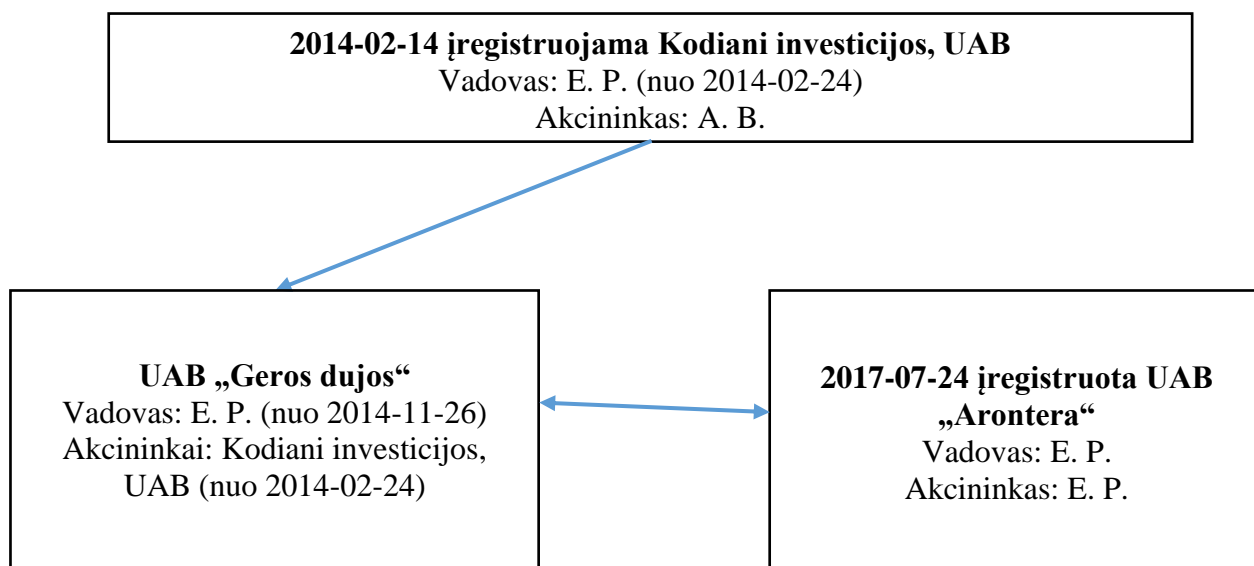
**2014-02-14 įregistruojama Kodiani investicijos, UAB**
Vadovas: E. P. (nuo 2014-02-24)
Akcininkas: A. B.

**UAB „Geros dujos“**
Vadovas: E. P. (nuo 2014-11-26)
Akcininkai: Kodiani investicijos, UAB (nuo 2014-02-24)

**2017-07-24 įregistruota UAB „Arontera“**
Vadovas: E. P.
Akcininkas: E. P.